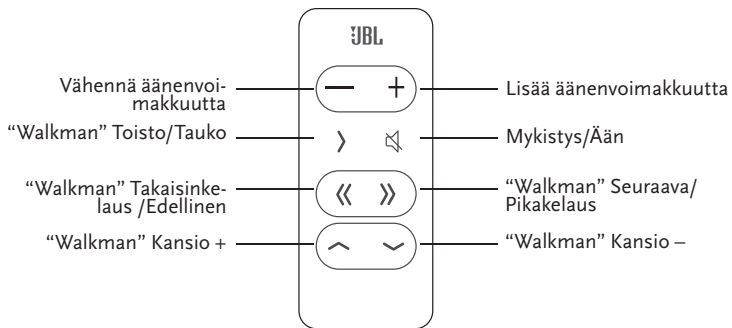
JBL

Vähennä äänenvoimakkuutta

Lisää äänenvoimakkuutta

"Walkman" Toisto/Tauko

Mykistys/Ään

"Walkman" Takaisinkelaus /Edellinen

"Walkman" Seuraava/ Pikakelaus

"Walkman" Kansio +

"Walkman" Kansio –